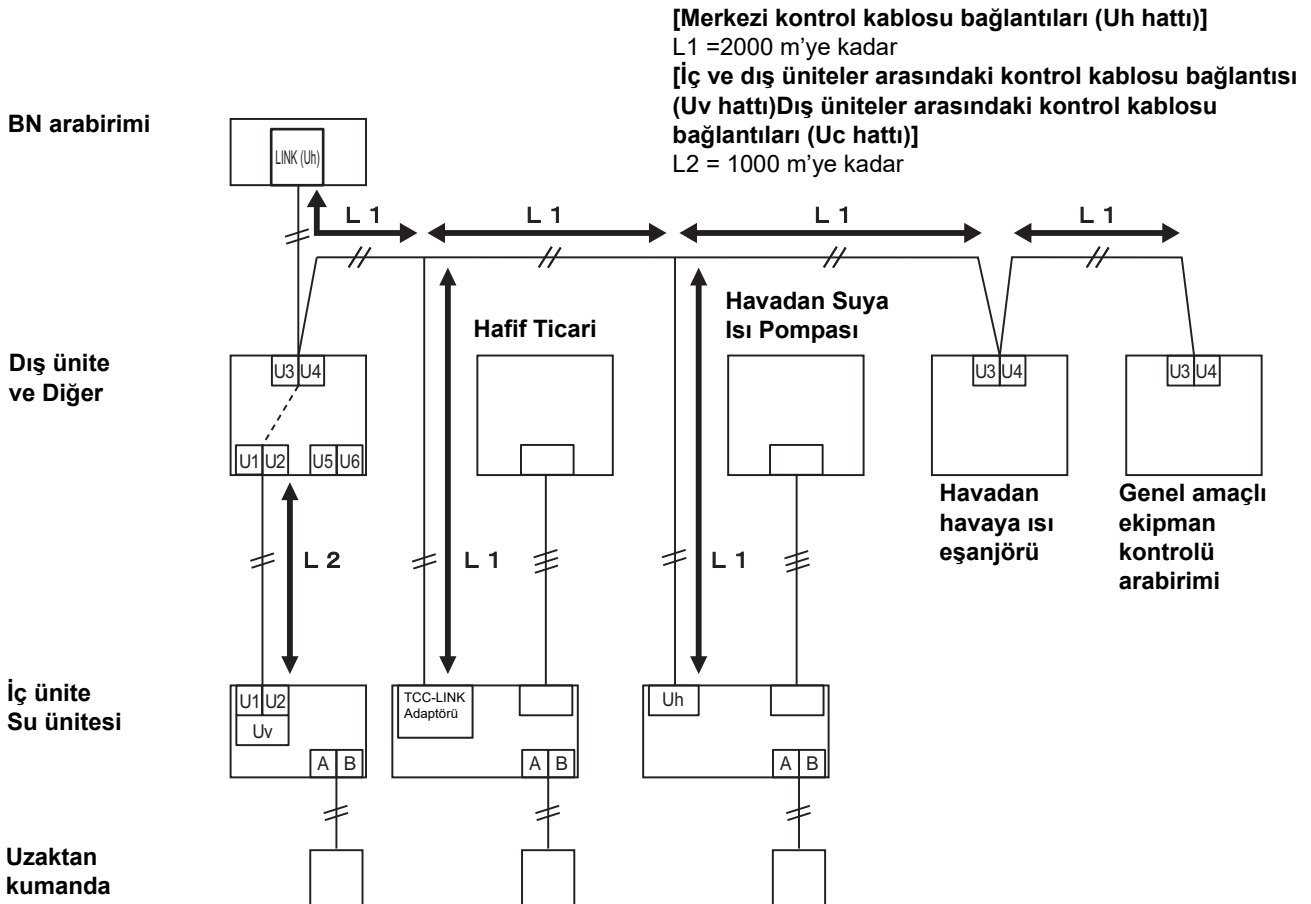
**[Merkezi kontrol kablosu bağlantıları (Uh hattı)]**
L1 =2000 m'ye kadar
**[İç ve dış üniteler arasındaki kontrol kablosu bağlantısı (Uv hattı)Dış üniteler arasındaki kontrol kablosu bağlantıları (Uc hattı)]**
L2 = 1000 m'ye kadar

**BN arabirimi**

LINK (Uh)

L 1 L 1 L 1 L 1

**Hafif Ticari**

**Havadan Suya Isı Pompası**

**Dış ünite ve Diğer**

U3 U4

U1 U2 U5 U6

U3 U4

U3 U4

**Havadan havaya ısı eşanjörü**

**Genel amaçlı ekipman kontrolü arabirimi**

L 2

L 1

L 1

**İç ünite Su ünitesi**

U1 U2

Uv

A B

TCC-LINK Adaptörü

A B

Uh

A B

**Uzaktan kumanda**